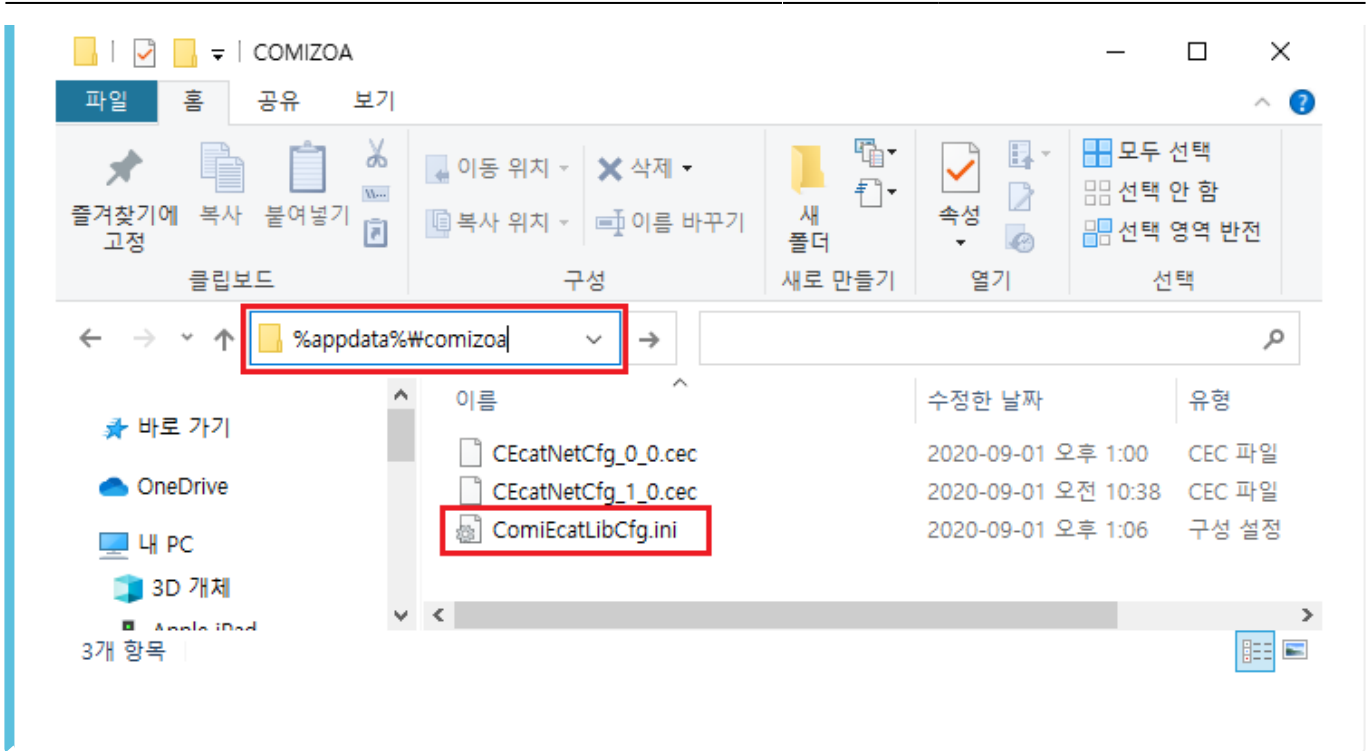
COMIZOA

파일 홈 공유 보기

즐겨찾기에 고정 복사 붙여넣기
클립보드

이동 위치 삭제
복사 위치 이름 바꾸기
구성

새 폴더
새로 만들기

속성
열기

모두 선택
선택 안 함
선택 영역 반전
선택

%appdata%₩comizoa

바로 가기
OneDrive
내 PC
3D 개체
Apple iPad

| 이름 | 수정한 날짜 | 유형 |
|---|---|---|
| CEcatNetCfg_0_0.cec | 2020-09-01 오후 1:00 | CEC 파일 |
| CEcatNetCfg_1_0.cec | 2020-09-01 오전 10:38 | CEC 파일 |
| ComiEcatLibCfg.ini | 2020-09-01 오후 1:06 | 구성 설정 |

3개 항목